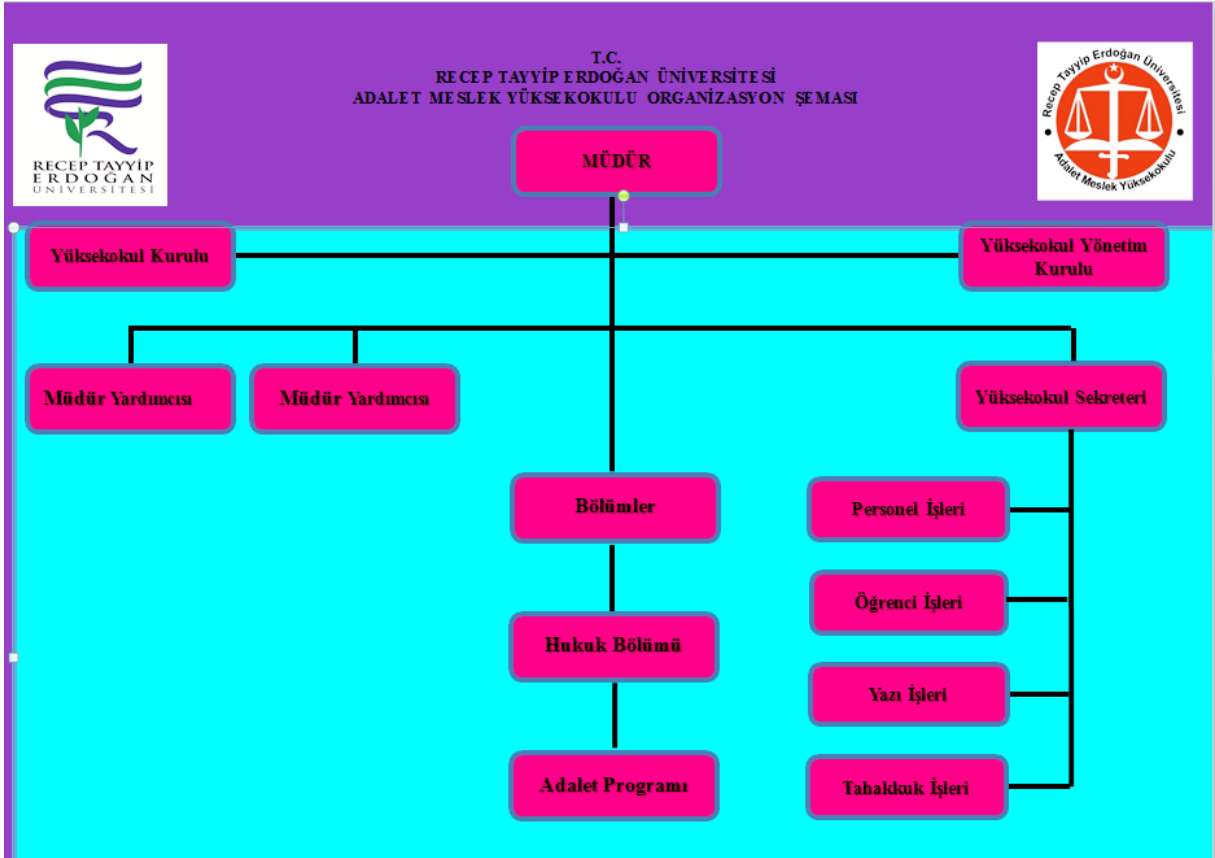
RECEP TAYYİP ERDOĞAN ÜNİVERSİTESİ

T.C.
RECEP TAYYİP ERDOĞAN ÜNİVERSİTESİ
ADALET MESLEK YÜKSEKOKULU ORGANİZASYON ŞEMASI

Recep Tayyip Erdoğan Üniversitesi
Adalet Meslek Yüksekokulu

MÜDÜR

Yüksekokul Kurulu

Yüksekokul Yönetim Kurulu

Müdür Yardımcısı

Müdür Yardımcısı

Yüksekokul Sekreteri

Bölümler

Personel İşleri

Öğrenci İşleri

Hukuk Bölümü

Yazı İşleri

Adalet Programı

Tahakkuk İşleri